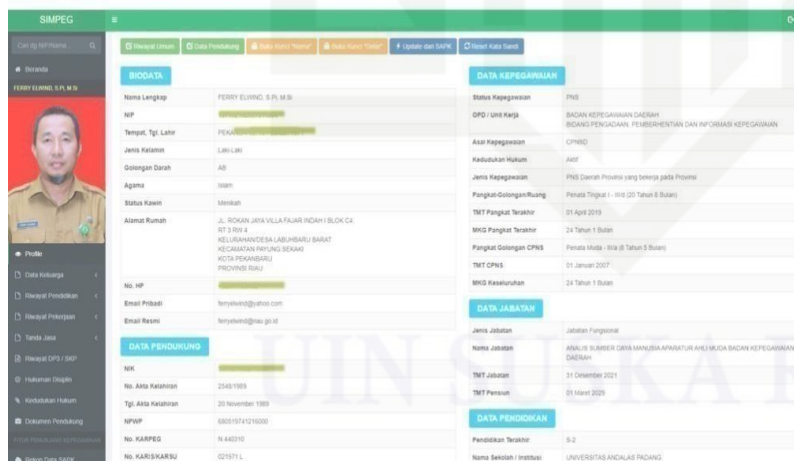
SIMPEG

Cari By NIP/Nama

Beranda

FERRY ELWIND, S.Pi, M.Si

Profile

Data Keluarga

Riwayat Pendidikan

Riwayat Pekerjaan

Tanda Jasa

Riwayat DP3 / SKP

Hukuman Disiplin

Kedudukan Hukum

Dokumen Pendukung

Sinkron Data SAPK

Riwayat Umum | Data Pendukung | Buka Kunci "Nama" | Buka Kunci "Detail" | Update dari SAPK | Reset Kata Sandi

BIODATA

| | |
|---|---|
| Nama Lengkap | FERRY ELWIND, S.Pi, M.Si |
| NIP | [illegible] |
| Tempat, Tgl. Lahir | PEKA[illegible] |
| Jenis Kelamin | Laki-Laki |
| Golongan Darah | AB |
| Agama | Islam |
| Status Kawin | Menikah |
| Alamat Rumah | JL. ROKAN JAYA VILLA FAJAR INDAH I BLOK C4 RT 3 RW 4 KELURAHAN/DESA LABUHBARU BARAT KECAMATAN PAYUNG SEKAKI KOTA PEKANBARU PROVINSI RIAU |
| No. HP | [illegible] |
| Email Pribadi | ferryelwind@yahoo.com |
| Email Resmi | ferryelwind@riau.go.id |

DATA PENDUKUNG

| | |
|---|---|
| NIK | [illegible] |
| No. Akta Kelahiran | 2548/1989 |
| Tgl. Akta Kelahiran | 20 November 1989 |
| NPWP | 680519741216000 |
| No. KARPEG | N 440310 |
| No. KARIS/KARSU | 021571 L |

DATA KEPEGAWAIAN

| | |
|---|---|
| Status Kepegawaian | PNS |
| OPD / Unit Kerja | BADAN KEPEGAWAIAN DAERAH BIDANG PENGADAAN, PEMBERHENTIAN DAN INFORMASI KEPEGAWAIAN |
| Asal Kepegawaian | CPNSD |
| Kedudukan Hukum | Aktif |
| Jenis Kepegawaian | PNS Daerah Provinsi yang bekerja pada Provinsi |
| Pangkat-Golongan/Ruang | Penata Tingkat I - III/d (20 Tahun 8 Bulan) |
| TMT Pangkat Terakhir | 01 April 2019 |
| MKG Pangkat Terakhir | 24 Tahun 1 Bulan |
| Pangkat Golongan CPNS | Penata Muda - III/a (8 Tahun 5 Bulan) |
| TMT CPNS | 01 Januari 2007 |
| MKG Keseluruhan | 24 Tahun 1 Bulan |

DATA JABATAN

| | |
|---|---|
| Jenis Jabatan | Jabatan Fungsional |
| Nama Jabatan | ANALIS SUMBER DAYA MANUSIA APARATUR AHLI MUDA BADAN KEPEGAWAIAN DAERAH |
| TMT Jabatan | 31 Desember 2021 |
| TMT Pensiun | 01 Maret 2029 |

DATA PENDIDIKAN

| | |
|---|---|
| Pendidikan Terakhir | S-2 |
| Nama Sekolah / Institusi | UNIVERSITAS ANDALAS PADANG |

UIN SUSKA R